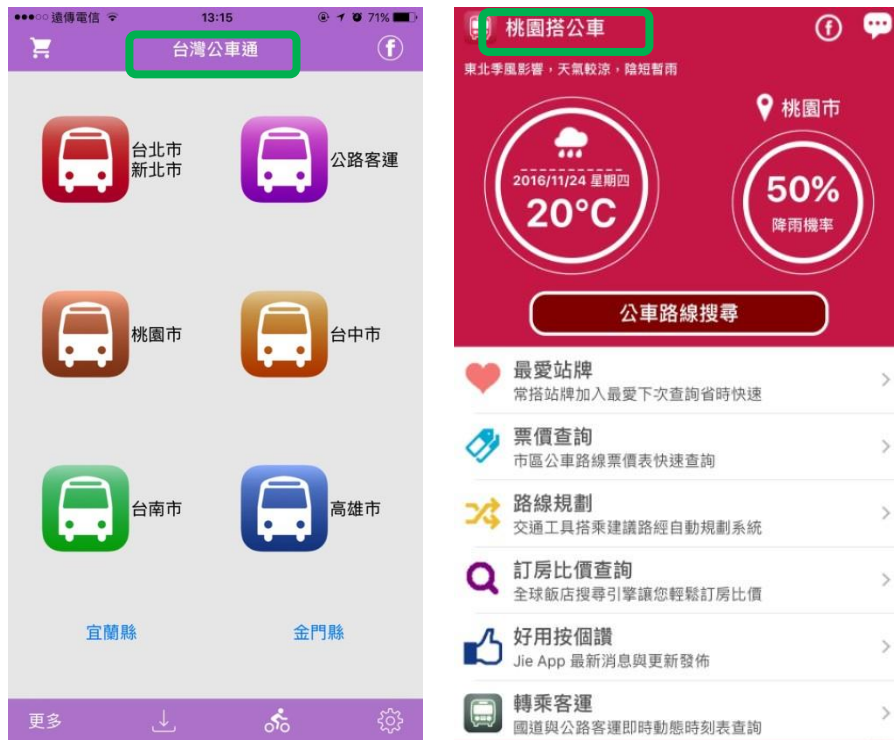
●●●○○ 遠傳電信 13:15 71%

台灣公車通

台北市
新北市

公路客運

桃園市

台中市

台南市

高雄市

宜蘭縣

金門縣

更多

桃園搭公車

東北季風影響，天氣較涼，陰短暫雨

桃園市

2016/11/24 星期四
20°C

50%
降雨機率

公車路線搜尋

最愛站牌
常搭站牌加入最愛下次查詢省時快速

票價查詢
市區公車路線票價表快速查詢

路線規劃
交通工具搭乘建議路經自動規劃系統

訂房比價查詢
全球飯店搜尋引擎讓您輕鬆訂房比價

好用按個讚
Jie App 最新消息與更新發佈

轉乘客運
國道與公路客運即時動態時刻表查詢